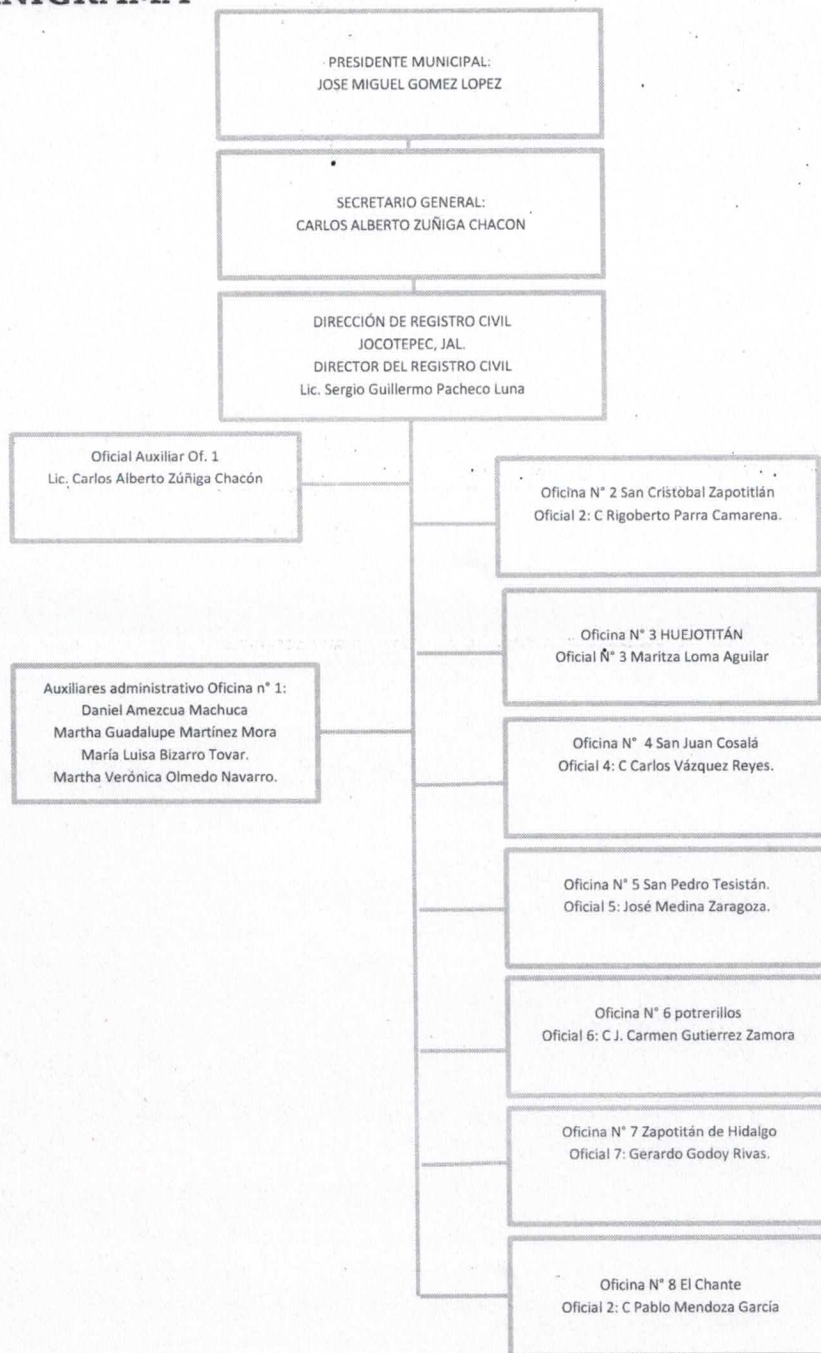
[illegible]NIGRAMA

PRESIDENTE MUNICIPAL:
JOSE MIGUEL GOMEZ LOPEZ

SECRETARIO GENERAL:
CARLOS ALBERTO ZUÑIGA CHACON

DIRECCIÓN DE REGISTRO CIVIL
JOCOTEPEC, JAL.
DIRECTOR DEL REGISTRO CIVIL
Lic. Sergio Guillermo Pacheco Luna

Oficial Auxiliar Of. 1
Lic. Carlos Alberto Zúñiga Chacón

Auxiliares administrativo Oficina n° 1:
Daniel Amezcua Machuca
Martha Guadalupe Martínez Mora
María Luisa Bizarro Tovar.
Martha Verónica Olmedo Navarro.

Oficina N° 2 San Cristobal Zapotitlán
Oficial 2: C Rigoberto Parra Camarena.

Oficina N° 3 HUEJOTITÁN
Oficial Ñ° 3 Maritza Loma Aguilar

Oficina N° 4 San Juan Cosalá
Oficial 4: C Carlos Vázquez Reyes.

Oficina N° 5 San Pedro Tesistán.
Oficial 5: José Medina Zaragoza.

Oficina N° 6 potrerillos
Oficial 6: C J. Carmen Gutierrez Zamora

Oficina N° 7 Zapotitán de Hidalgo
Oficial 7: Gerardo Godoy Rivas.

Oficina N° 8 El Chante
Oficial 2: C Pablo Mendoza García